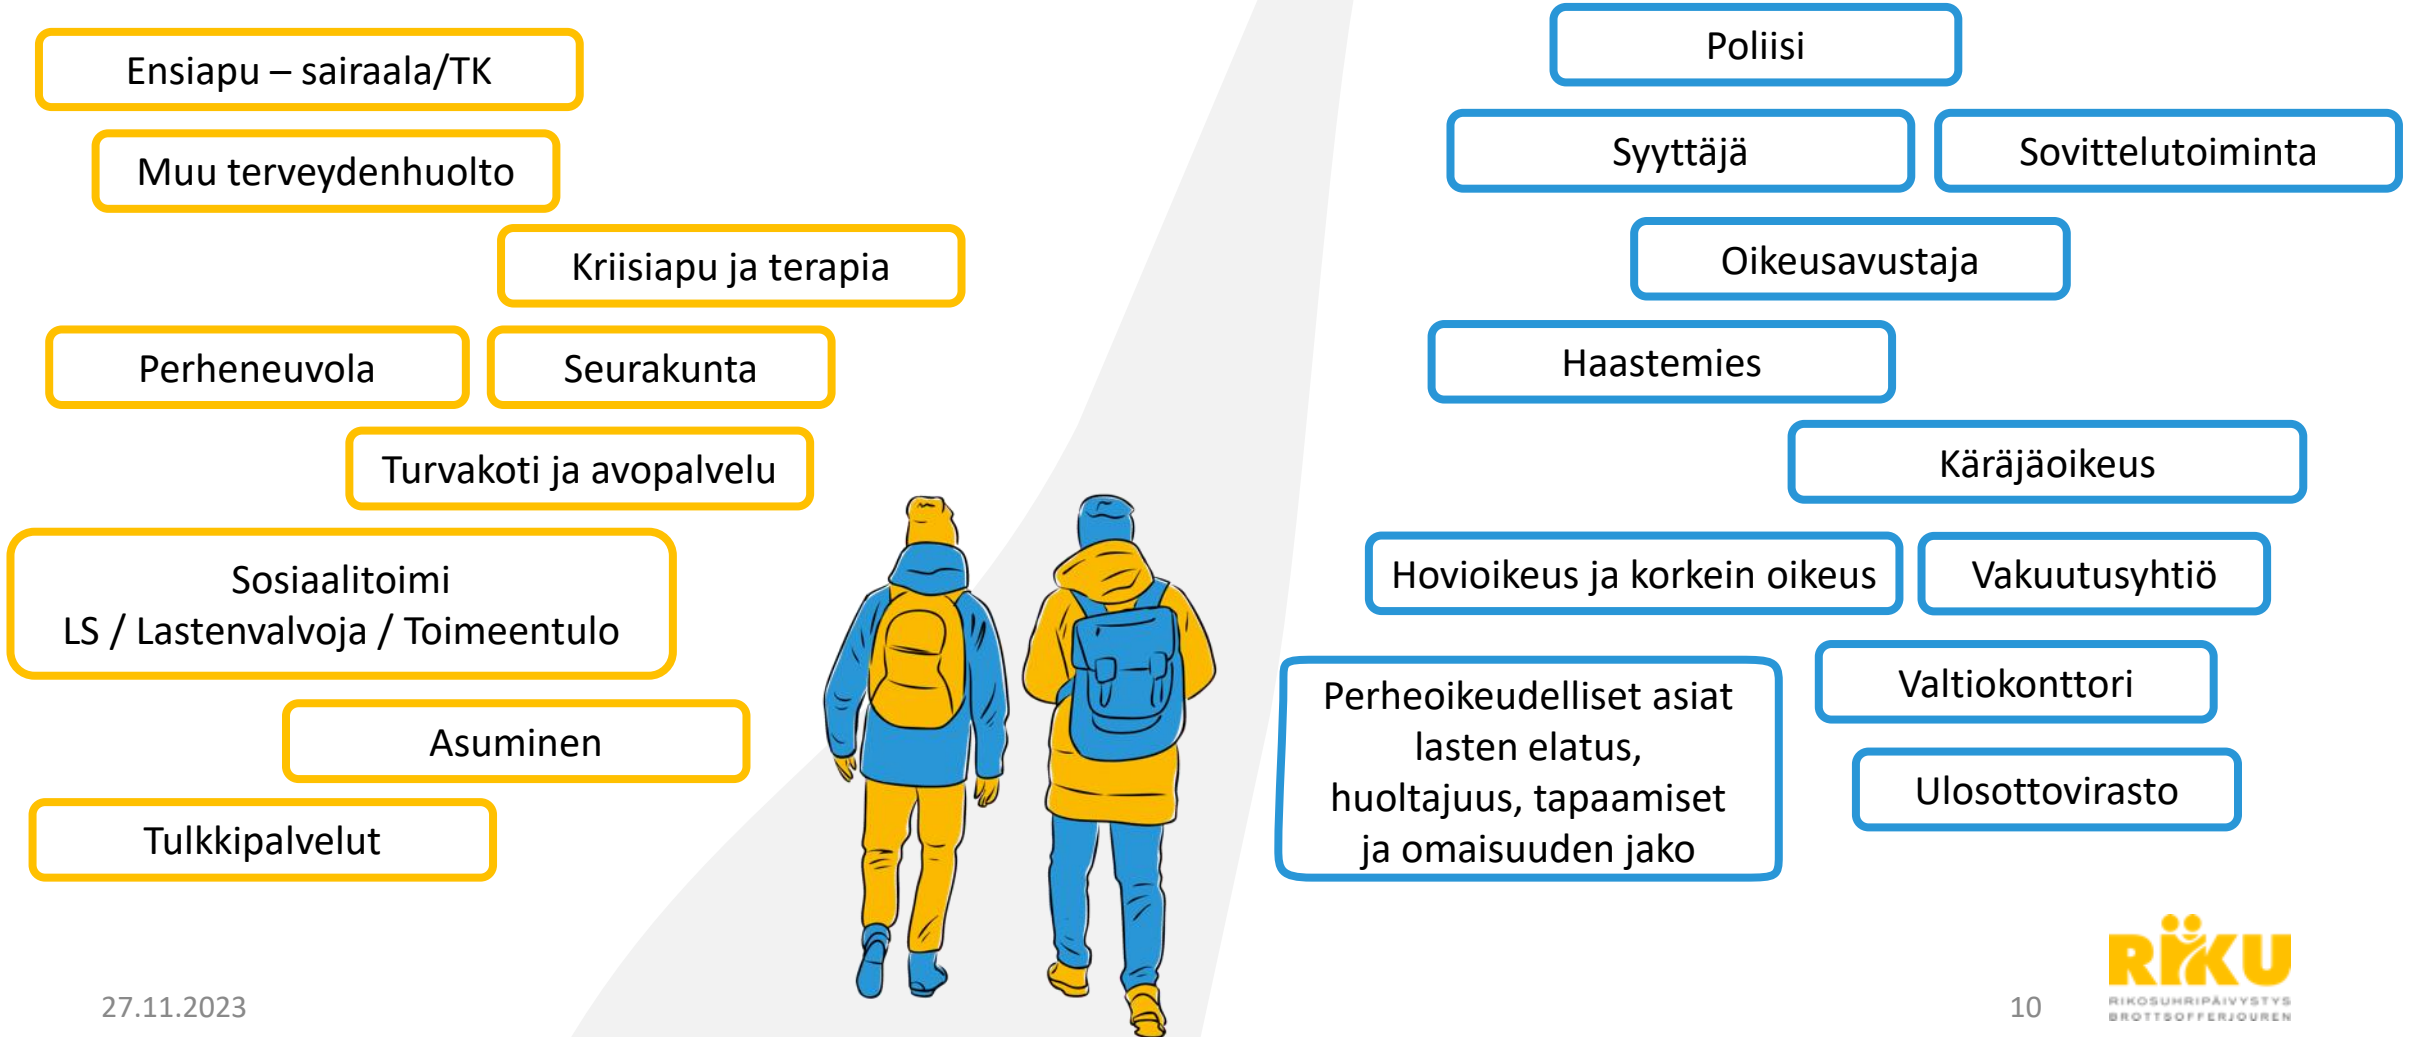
Ensiapu – sairaala/TK

Muu terveydenhuolto

Kriisiapu ja terapia

Perheneuvola

Seurakunta

Turvakoti ja avopalvelu

Sosiaalitoimi
LS / Lastenvalvoja / Toimeentulo

Asuminen

Tulkkipalvelut

Poliisi

Syyttäjä

Sovittelutoiminta

Oikeusavustaja

Haastemies

Käräjäoikeus

Hovioikeus ja korkein oikeus

Vakuutusyhtiö

Perheoikeudelliset asiat lasten elatus, huoltajuus, tapaamiset ja omaisuuden jako

Valtiokonttori

Ulosottovirasto

27.11.2023

10

RIKU
RIKOSUHRIPÄIVYSTYS
BROTTSOFFERJOUREN